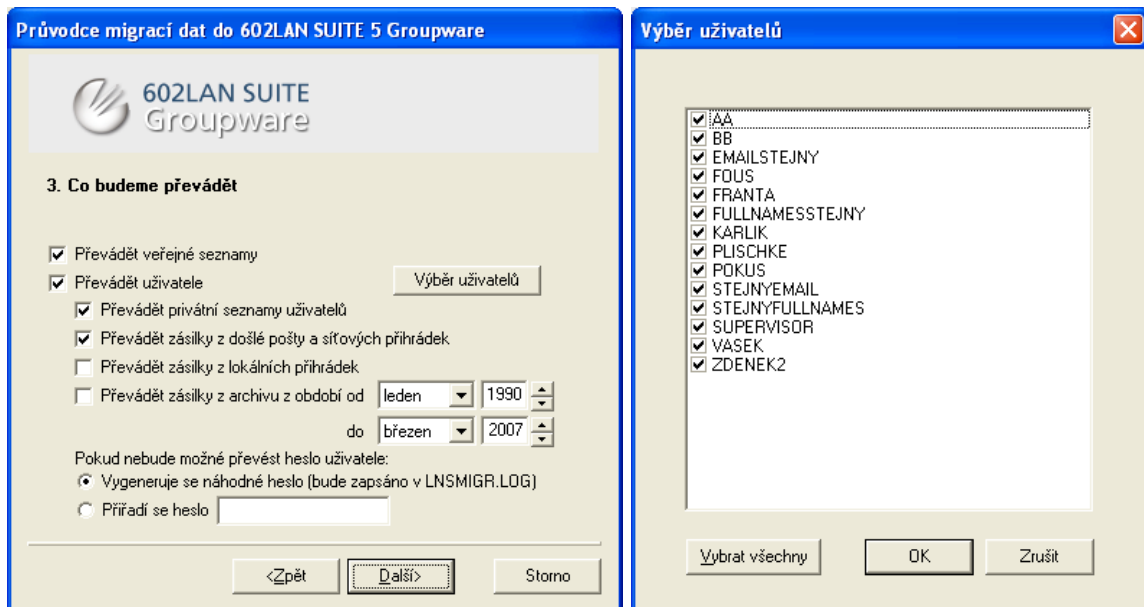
Průvodce migrací dat do 602LAN SUITE 5 Groupware

602LAN SUITE
Groupware

3. Co budeme převádět

Převádět veřejné seznamy
Převádět uživatele
Výběr uživatelů
Převádět privátní seznamy uživatelů
Převádět zásilky z došlé pošty a síťových přihrádek
Převádět zásilky z lokálních přihrádek
Převádět zásilky z archivu z období od leden 1990
do březen 2007

Pokud nebude možné převést heslo uživatele:
Vygeneruje se náhodné heslo (bude zapsáno v LNSMIGR.LOG)
Přiřadí se heslo

<Zpět
Další>
Storno

Výběr uživatelů

AA
BB
EMAILSTEJNY
FOUS
FRANTA
FULLNAMESSTEJNY
KARLIK
PLISCHKE
POKUS
STEJNYEMAIL
STEJNYFULLNAMES
SUPERVISOR
VASEK
ZDENEK2

Vybrat všechny
OK
Zrušit